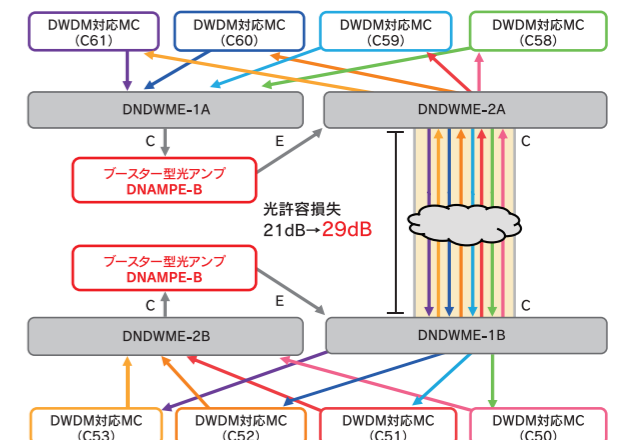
DWDM対応MC
（C61）

DWDM対応MC
（C60）

DWDM対応MC
（C59）

DWDM対応MC
（C58）

DNDWME-1A

DNDWME-2A

C

E

C

ブースター型光アンプ
DNAMPE-B

光許容損失
21dB→29dB

ブースター型光アンプ
DNAMPE-B

C

E

C

DNDWME-2B

DNDWME-1B

DWDM対応MC
（C53）

DWDM対応MC
（C52）

DWDM対応MC
（C51）

DWDM対応MC
（C50）